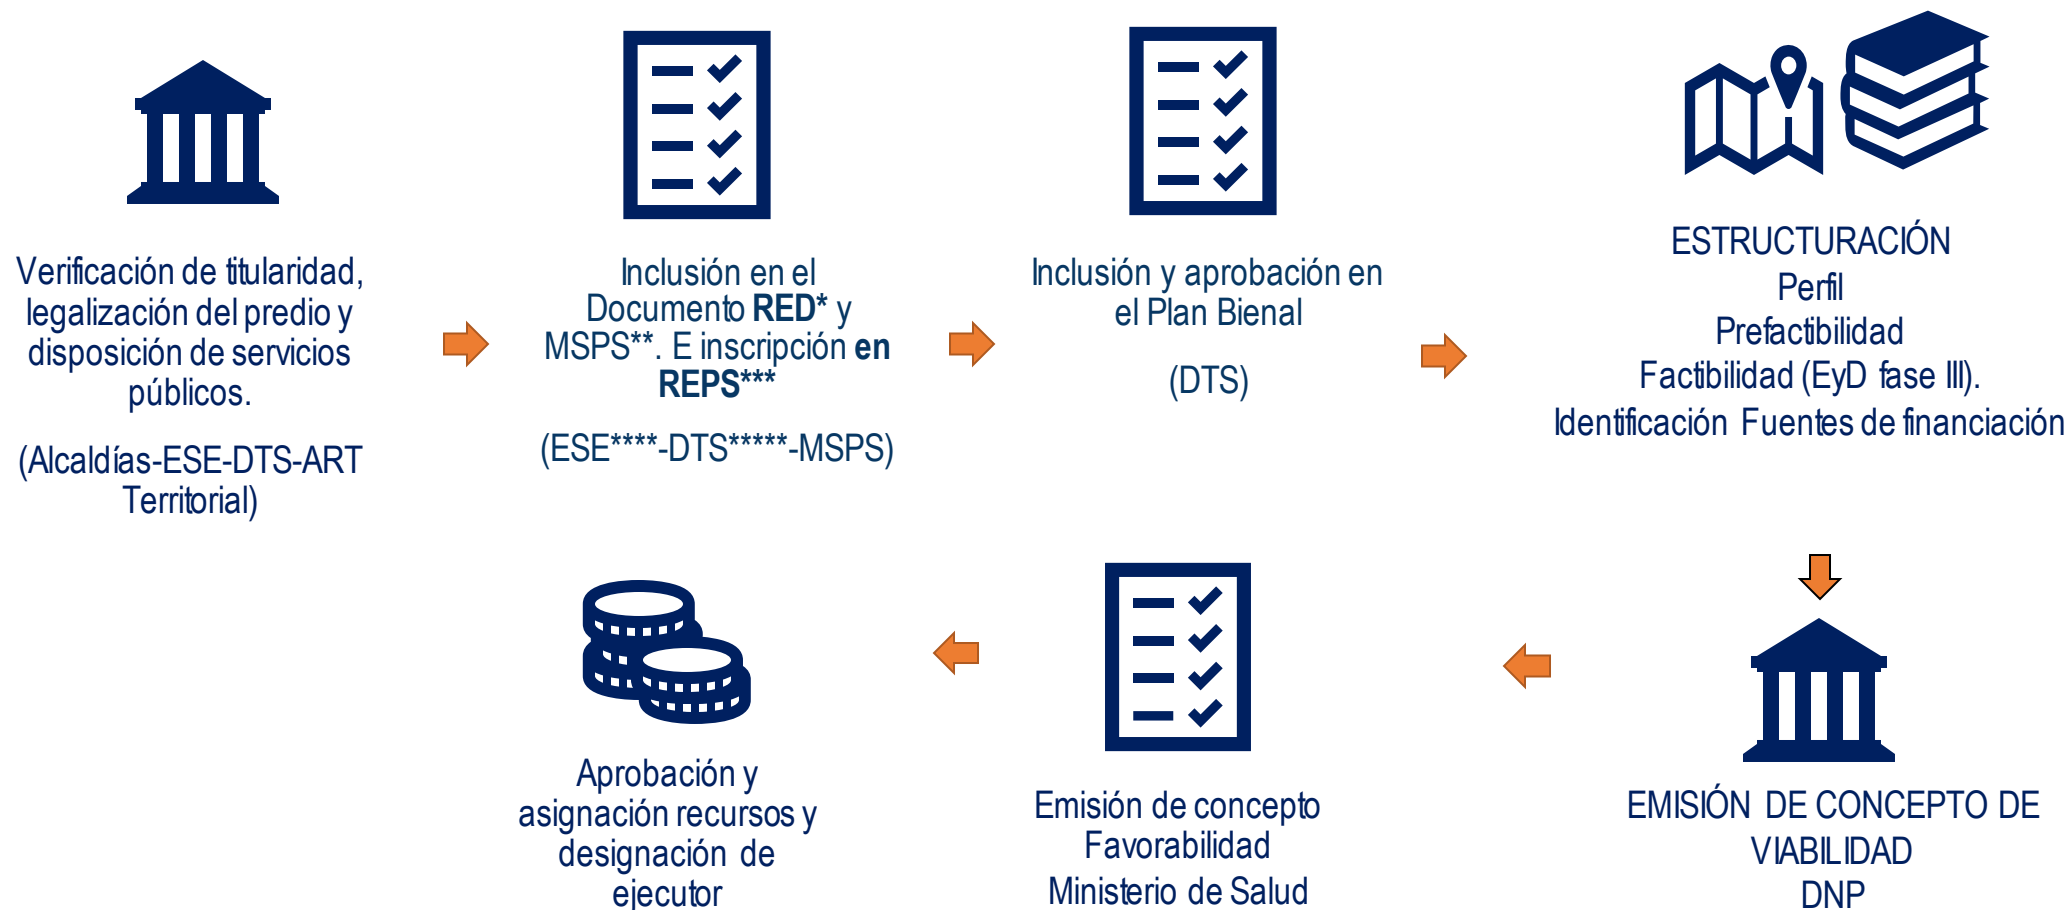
Verificación de titularidad, legalización del predio y disposición de servicios públicos.

(Alcaldías-ESE-DTS-ART Territorial)

Inclusión en el Documento **RED*** y MSPS**. E inscripción **en REPS*****

(ESE****-DTS*****-MSPS)

Inclusión y aprobación en el Plan Bienal

(DTS)

ESTRUCTURACIÓN
Perfil
Prefactibilidad
Factibilidad (EyD fase III).
Identificación Fuentes de financiación

Aprobación y asignación recursos y designación de ejecutor

Emisión de concepto Favorabilidad Ministerio de Salud

EMISIÓN DE CONCEPTO DE VIABILIDAD
DNP